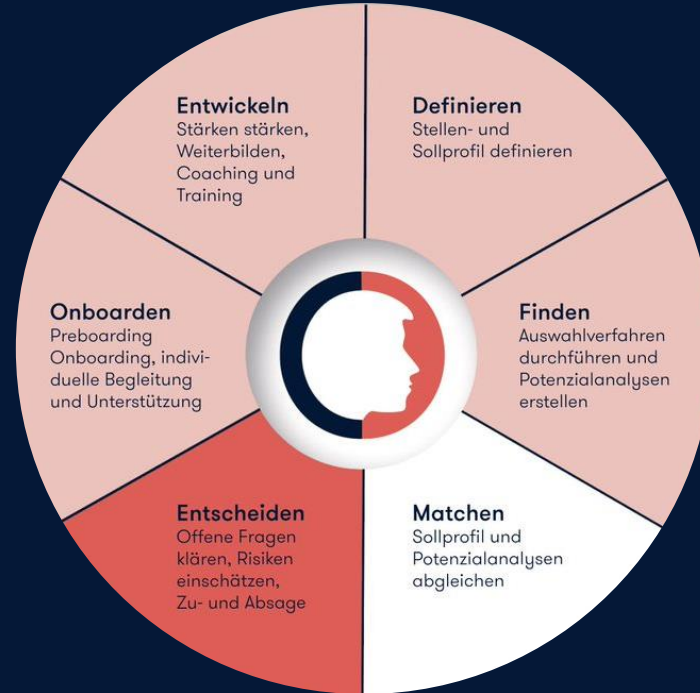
Entwickeln
Stärken stärken, Weiterbilden, Coaching und Training

Definieren
Stellen- und Sollprofil definieren

Onboarden
Preboarding Onboarding, individuelle Begleitung und Unterstützung

Finden
Auswahlverfahren durchführen und Potenzialanalysen erstellen

Entscheiden
Offene Fragen klären, Risiken einschätzen, Zu- und Absage

Matchen
Sollprofil und Potenzialanalysen abgleichen